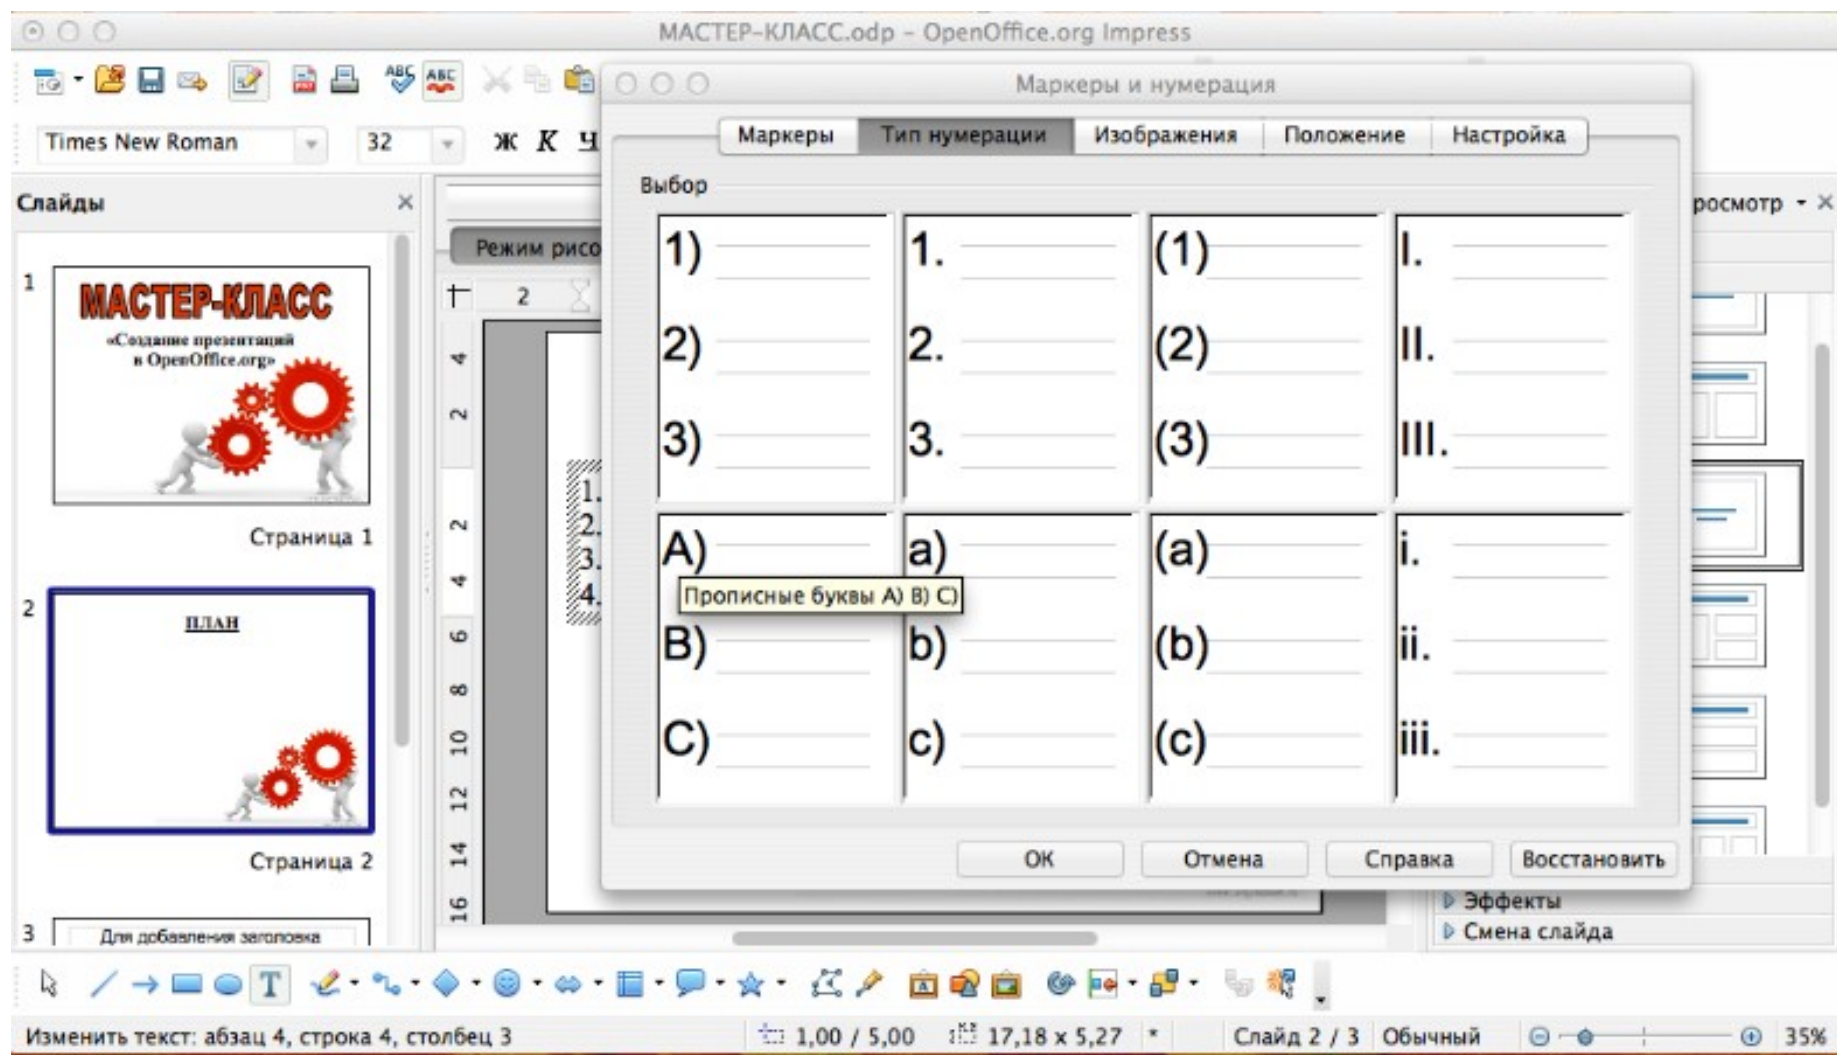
МАСТЕР-КЛАСС.odp – OpenOffice.org Impress

Times New Roman 32 Ж К Ч

Слайды

1
МАСТЕР-КЛАСС
«Создание презентаций в OpenOffice.org»
Страница 1

2
ПЛАН
Страница 2

3
Для добавления заголовка

Режим рисо

Маркеры и нумерация

Маркеры | Тип нумерации | Изображения | Положение | Настройка

Выбор

1) 2) 3)
1. 2. 3.
(1) (2) (3)
I. II. III.
A) B) C)
a) b) c)
(a) (b) (c)
i. ii. iii.

Прописные буквы A) B) C)

OK Отмена Справка Восстановить

росмотр

Эффекты
Смена слайда

1.
2.
3.
4.

Изменить текст: абзац 4, строка 4, столбец 3 1,00 / 5,00 17,18 x 5,27 * Слайд 2 / 3 Обычный 35%